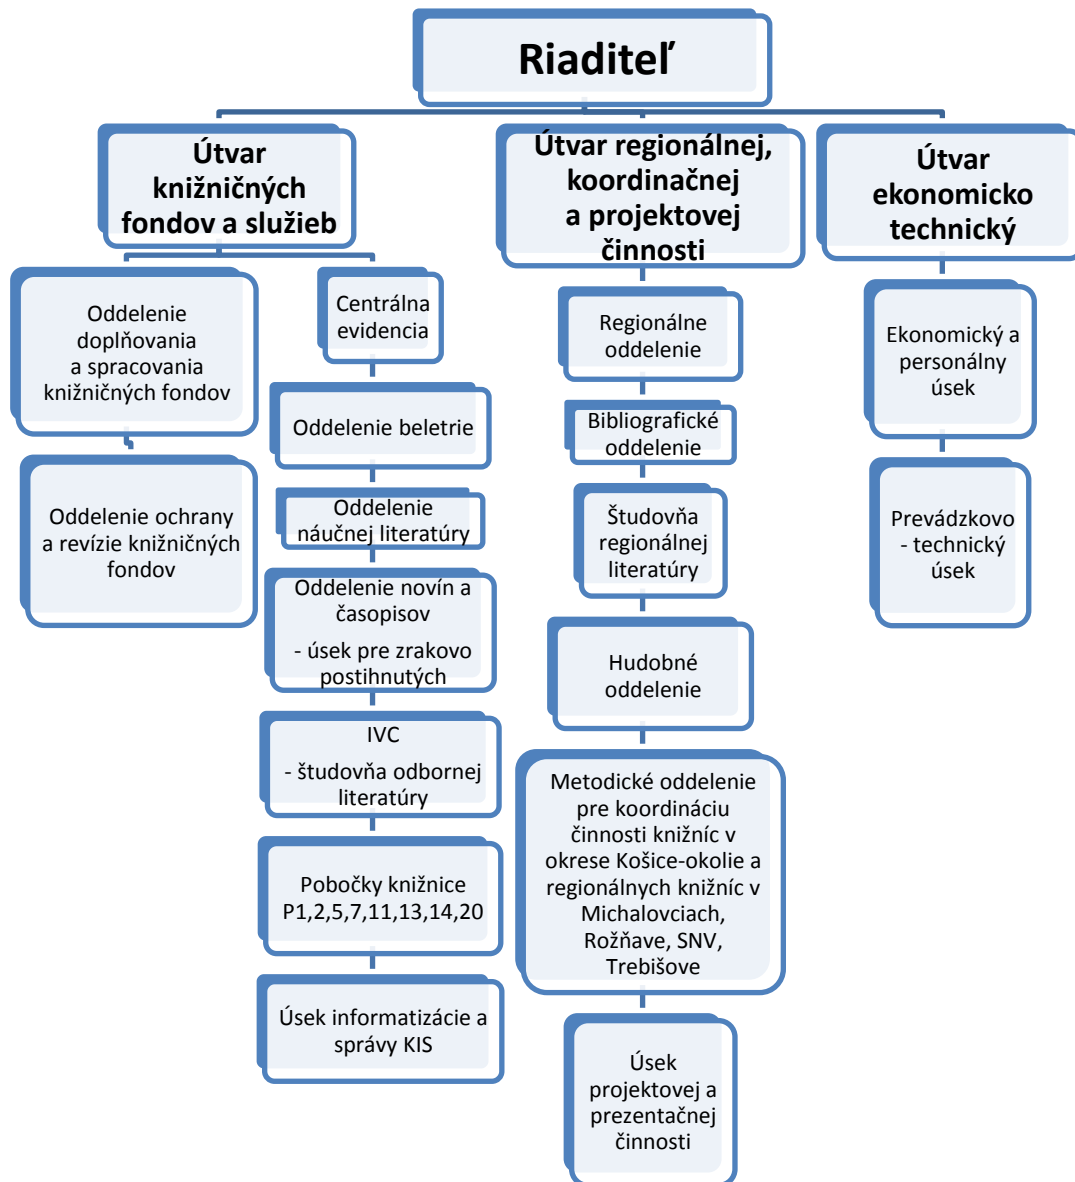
Riaditeľ

Útvar knižničných fondov a služieb

Oddelenie doplňovania a spracovania knižničných fondov

Oddelenie ochrany a revízie knižničných fondov

Centrálna evidencia

Oddelenie beletrie

Oddelenie náučnej literatúry

Oddelenie novín a časopisov
- úsek pre zrakovo postihnutých

IVC
- študovňa odbornej literatúry

Pobočky knižnice P1,2,5,7,11,13,14,20

Úsek informatizácie a správy KIS

Útvar regionálnej, koordinačnej a projektovej činnosti

Regionálne oddelenie

Bibliografické oddelenie

Študovňa regionálnej literatúry

Hudobné oddelenie

Metodické oddelenie pre koordináciu činnosti knižníc v okrese Košice-okolie a regionálnych knižníc v Michalovciach, Rožňave, SNV, Trebišove

Úsek projektovej a prezentačnej činnosti

Útvar ekonomicko technický

Ekonomický a personálny úsek

Prevádzkovo - technický úsek